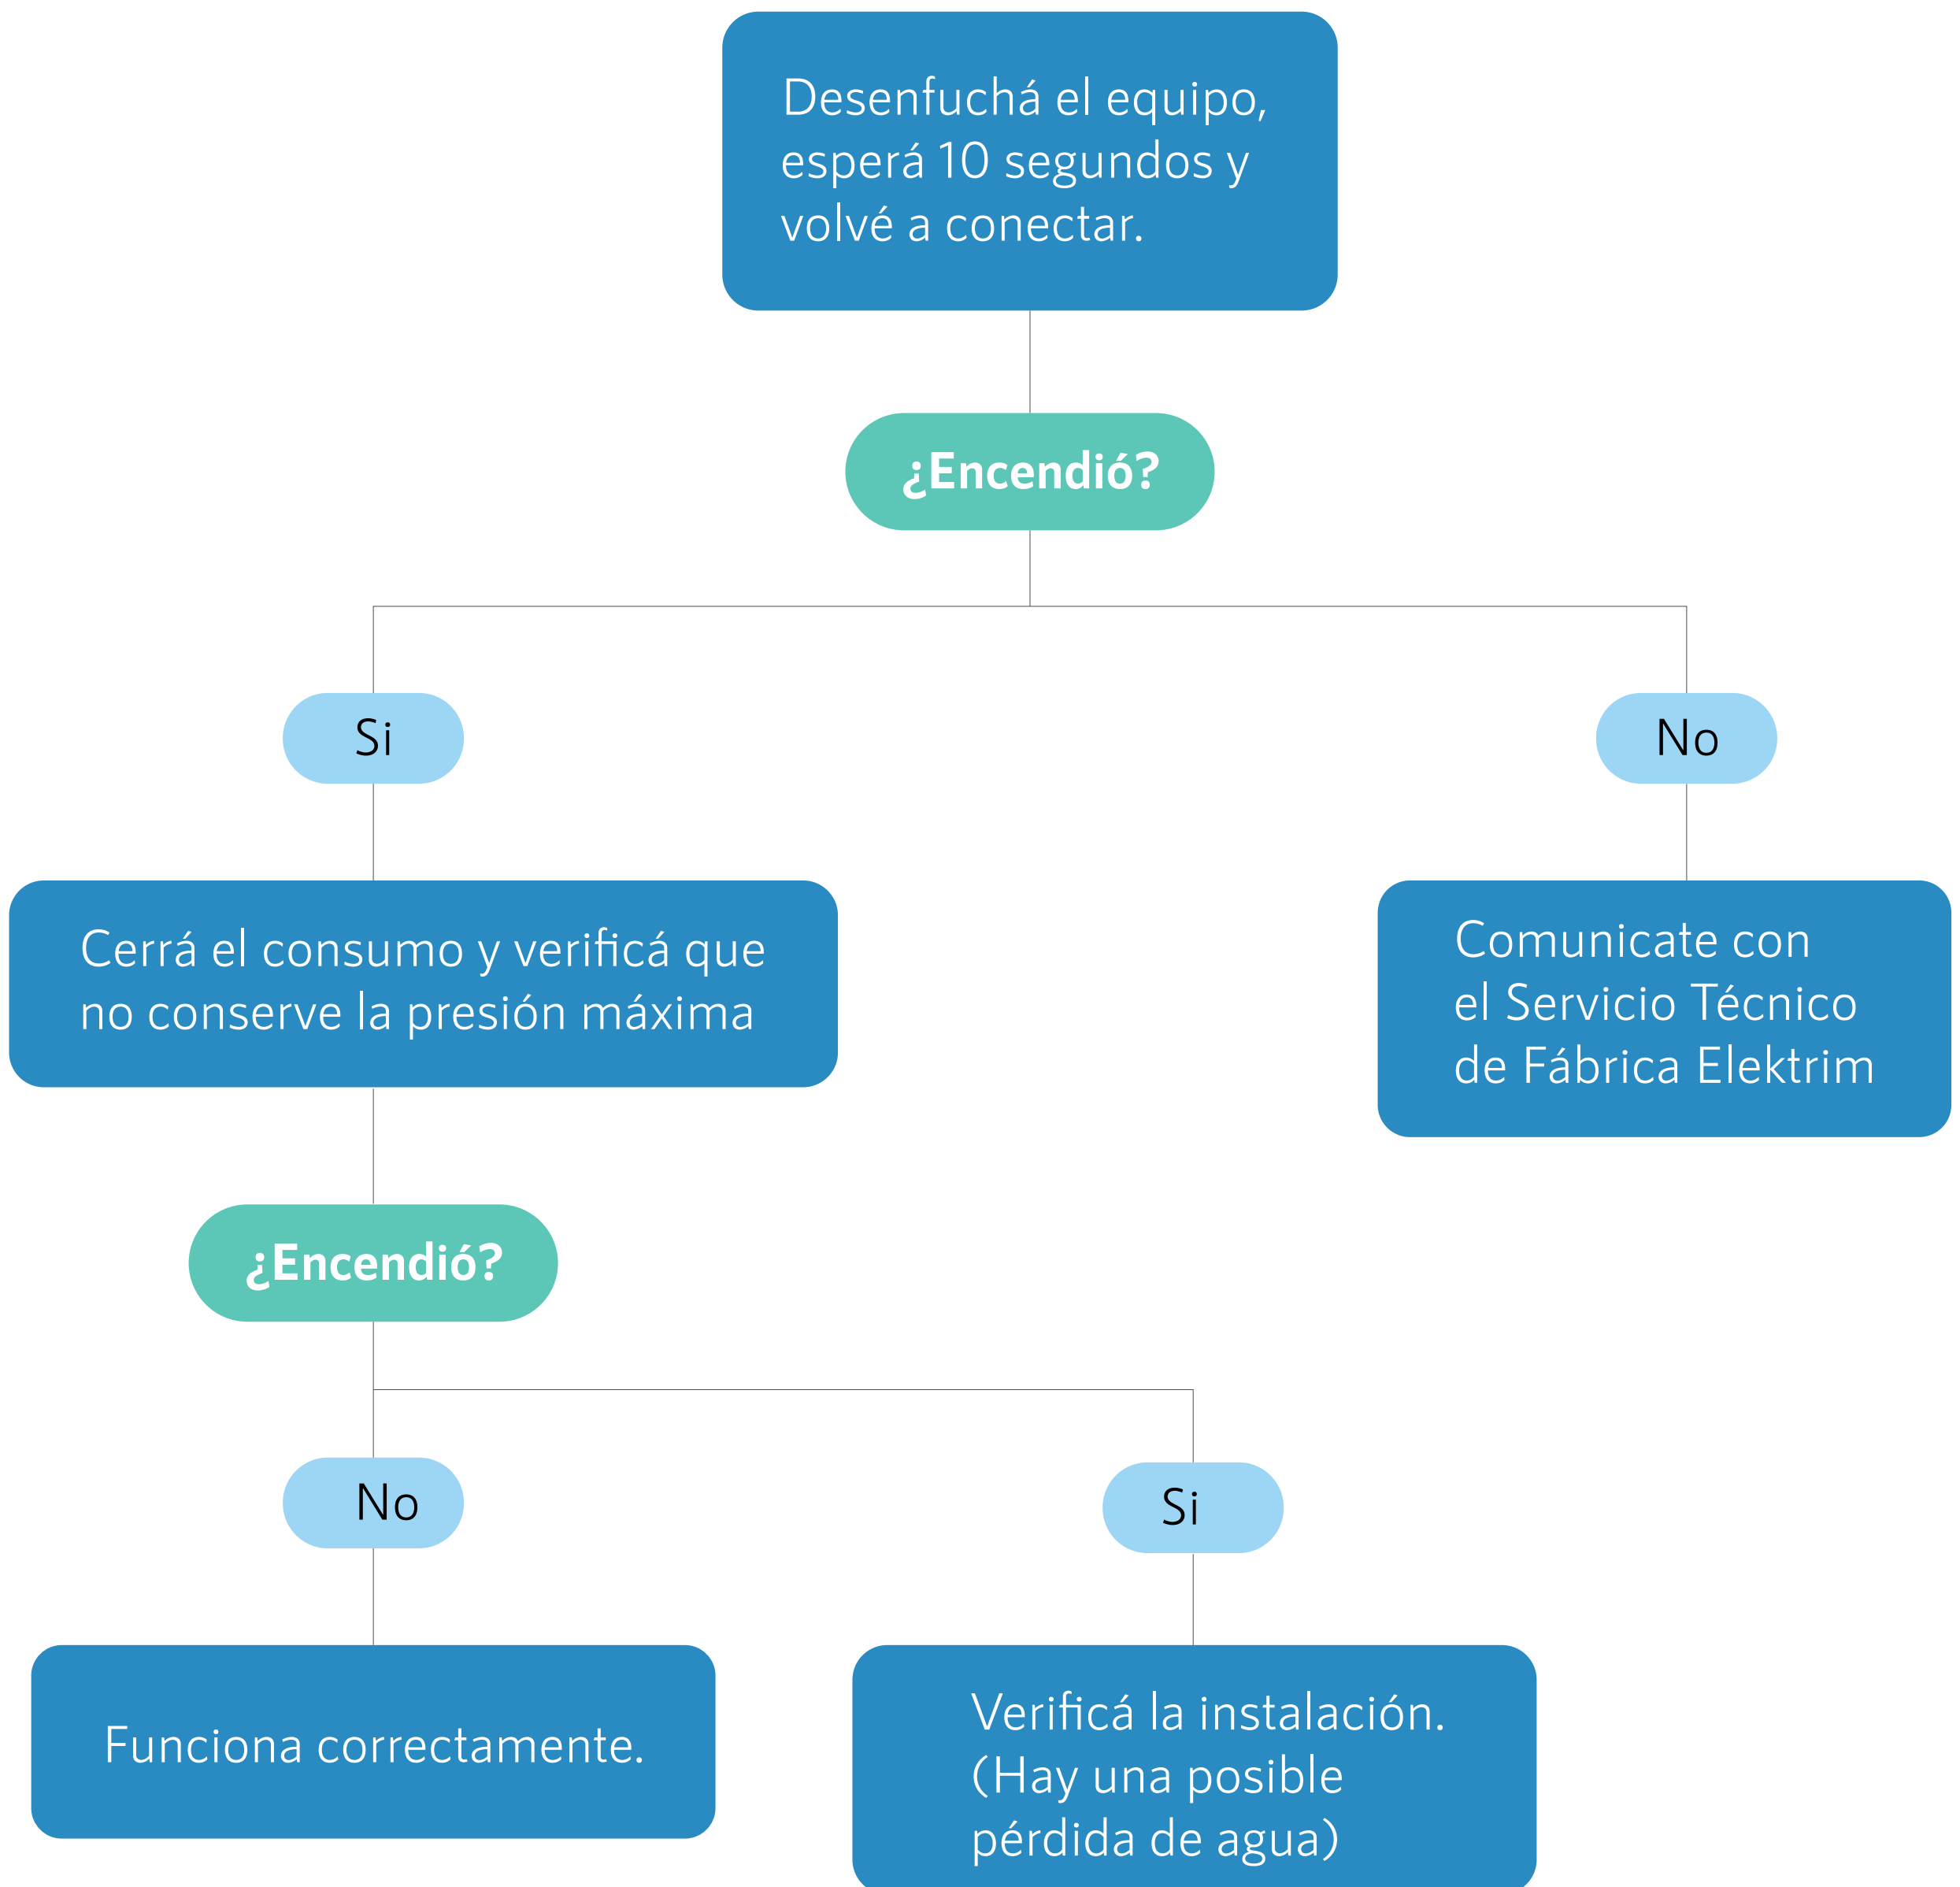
Desenfuchá el equipo, esperá 10 segundos y volvé a conectar.

¿Encendió?

Si

No

Cerrá el consumo y verificá que no conserve la presión máxima

Comunicate con el Servicio Técnico de Fábrica Elektrim

¿Encendió?

No

Si

Funciona correctamente.

Verificá la instalación. (Hay una posible pérdida de agua)